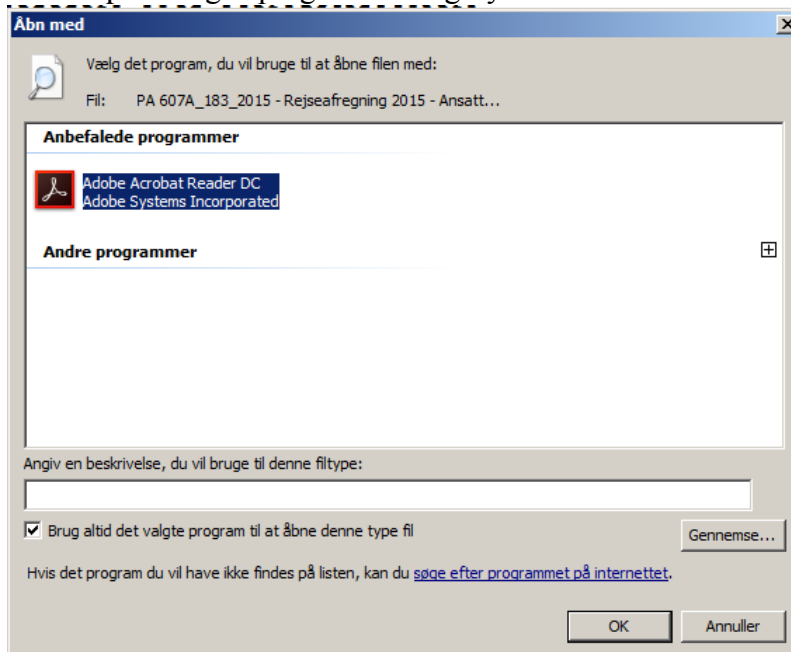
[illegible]

Åbn med

Vælg det program, du vil bruge til at åbne filen med:

Fil: PA 607A_183_2015 - Rejseafregning 2015 - Ansatt...

Anbefalede programmer

Adobe Acrobat Reader DC
Adobe Systems Incorporated

Andre programmer

Angiv en beskrivelse, du vil bruge til denne filtype:

☑ Brug altid det valgte program til at åbne denne type fil

Gennemse...

Hvis det program du vil have ikke findes på listen, kan du søge efter programmet på internettet.

OK

Annuller